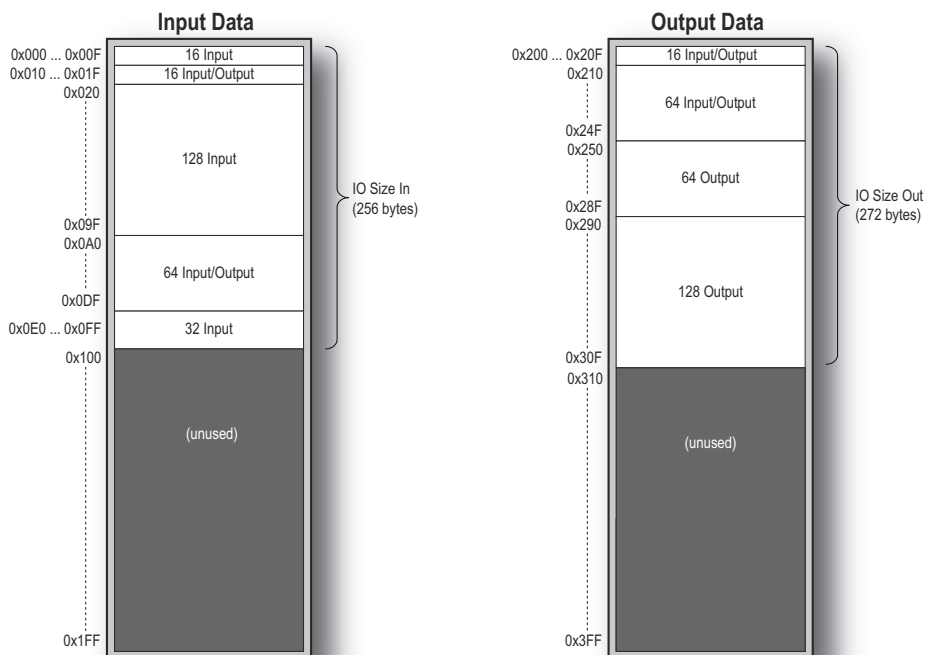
Input Data

0x000 ... 0x00F
16 Input
0x010 ... 0x01F
16 Input/Output
0x020
128 Input
0x09F
0x0A0
64 Input/Output
0x0DF
0x0E0 ... 0x0FF
32 Input
0x100
(unused)
0x1FF

IO Size In (256 bytes)

Output Data

0x200 ... 0x20F
16 Input/Output
0x210
64 Input/Output
0x24F
0x250
64 Output
0x28F
0x290
128 Output
0x30F
0x310
(unused)
0x3FF

IO Size Out (272 bytes)